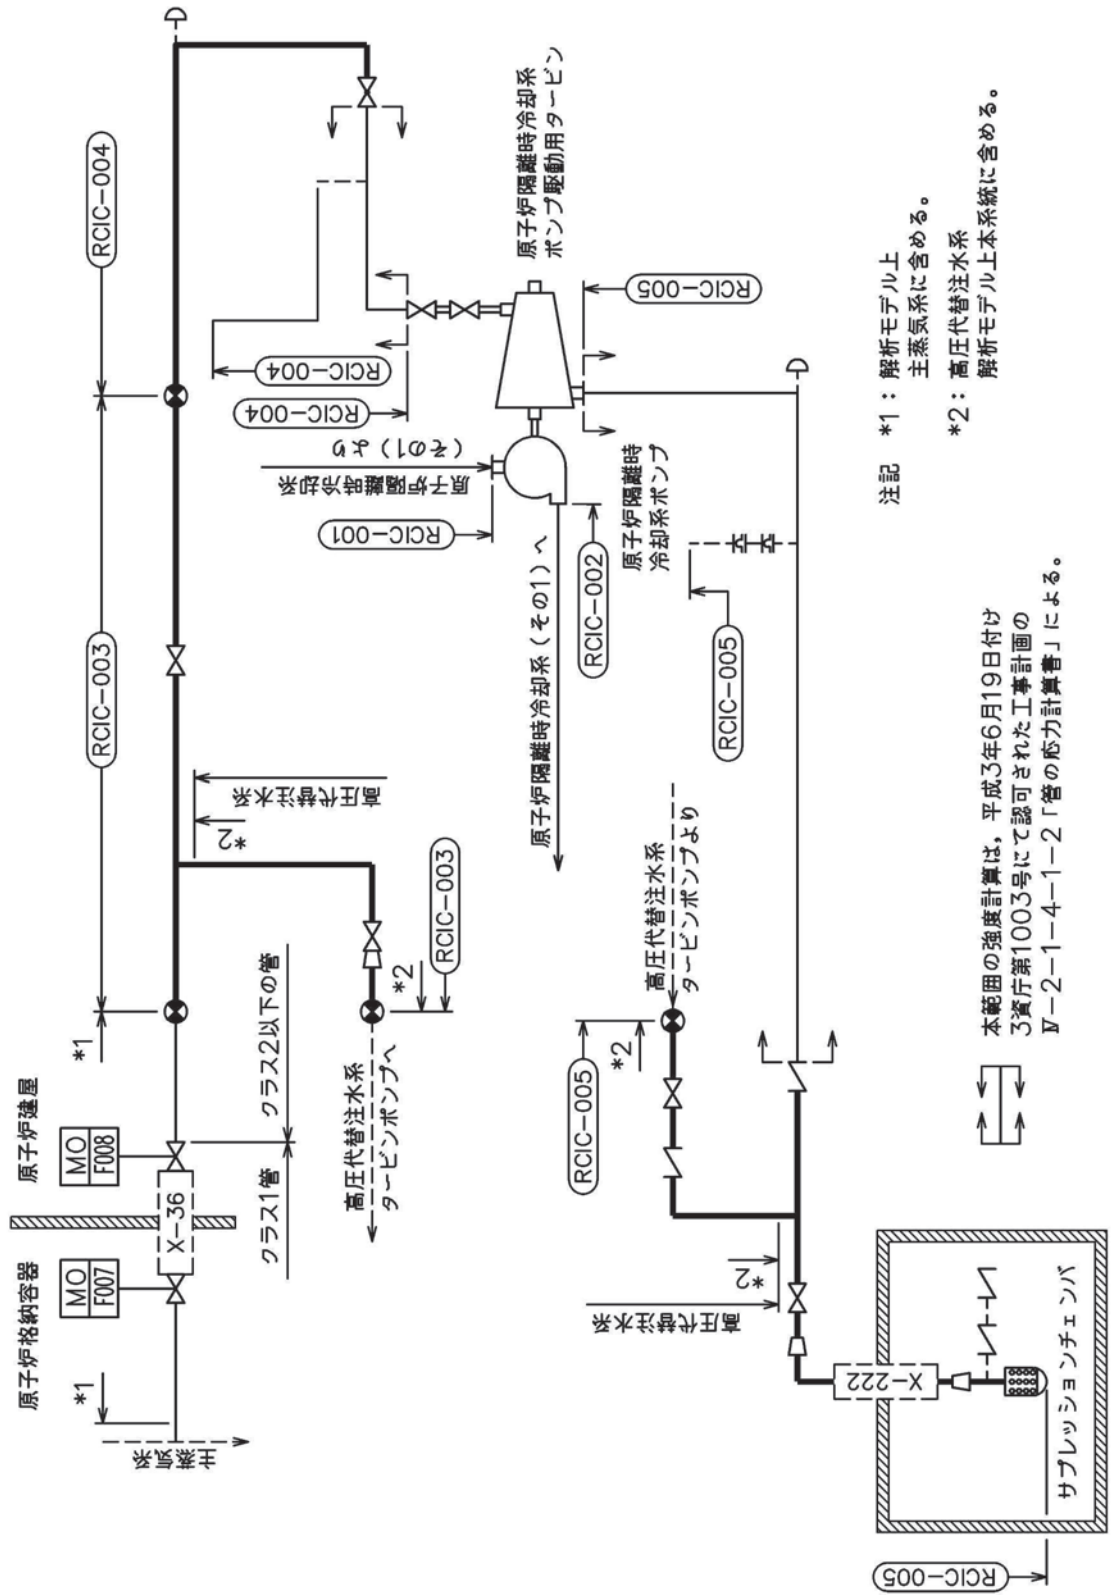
原子炉格納容器

原子炉建屋

主蒸気系

*1

*1

MO F007

MO F008

X-36

クラス1管

クラス2以下の管

高圧代替注水系タービンポンプへ

*2

RCIC-003

RCIC-003

*2

高圧代替注水系

RCIC-003

RCIC-004

原子炉隔離時冷却系(その1)へ

RCIC-002

RCIC-001

原子炉隔離時冷却系(その1)から

RCIC-004

RCIC-004

原子炉隔離時冷却系ポンプ

原子炉隔離時冷却系ポンプ駆動用タービン

RCIC-005

RCIC-005

高圧代替注水系タービンポンプより

*2

RCIC-005

高圧代替注水系

*2

X-222

サプレッションチェンバ

RCIC-005

本範囲の強度計算書は，平成3年6月19日付け3資庁第1003号にて認可された工事計画のⅣ-2-1-4-1-2「管の応力計算書」による。

注記 *1：解析モデル上主蒸気系に含める。
*2：高圧代替注水系解析モデル上本系統に含める。